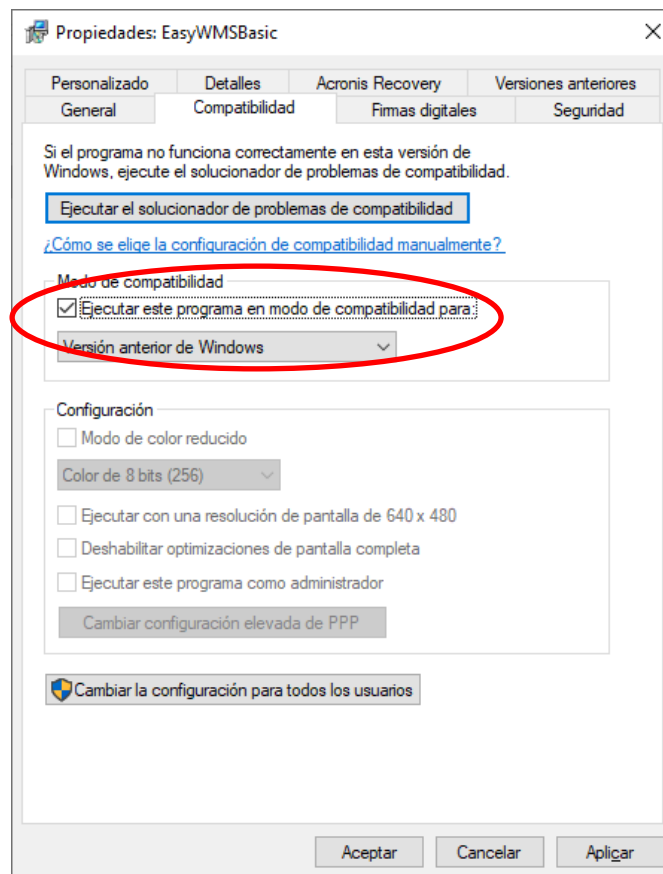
Propiedades: EasyWMSBasic

Personalizado
Detalles
Acronis Recovery
Versiones anteriores
General
Compatibilidad
Firmas digitales
Seguridad

Si el programa no funciona correctamente en esta versión de Windows, ejecute el solucionador de problemas de compatibilidad.

Ejecutar el solucionador de problemas de compatibilidad

¿Cómo se elige la configuración de compatibilidad manualmente?

Modo de compatibilidad

Ejecutar este programa en modo de compatibilidad para:

Versión anterior de Windows

Configuración

Modo de color reducido

Color de 8 bits (256)

Ejecutar con una resolución de pantalla de 640 x 480

Deshabilitar optimizaciones de pantalla completa

Ejecutar este programa como administrador

Cambiar configuración elevada de PPP

Cambiar la configuración para todos los usuarios

Aceptar
Cancelar
Aplicar